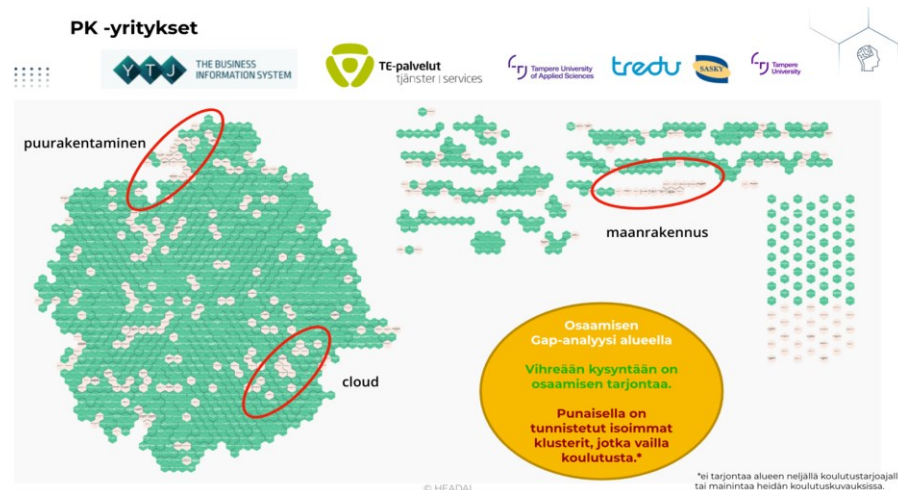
PK -yritykset

YTJ THE BUSINESS INFORMATION SYSTEM

TE-palvelut tjänster | services

Tampere University of Applied Sciences

tredu

SASKY

Tampere University

puurakentaminen

maanrakennus

cloud

Osaamisen Gap-analyysi alueella

Vihreään kysyntään on osaamisen tarjontaa.

Punaisella on tunnistetut isoimmat klusterit, jotka vailla koulutusta.*

*ei tarjontaa alueen neljällä koulutustarjoajall tai mainintaa heidän koulutuskuvauksissa.

© HEADAI